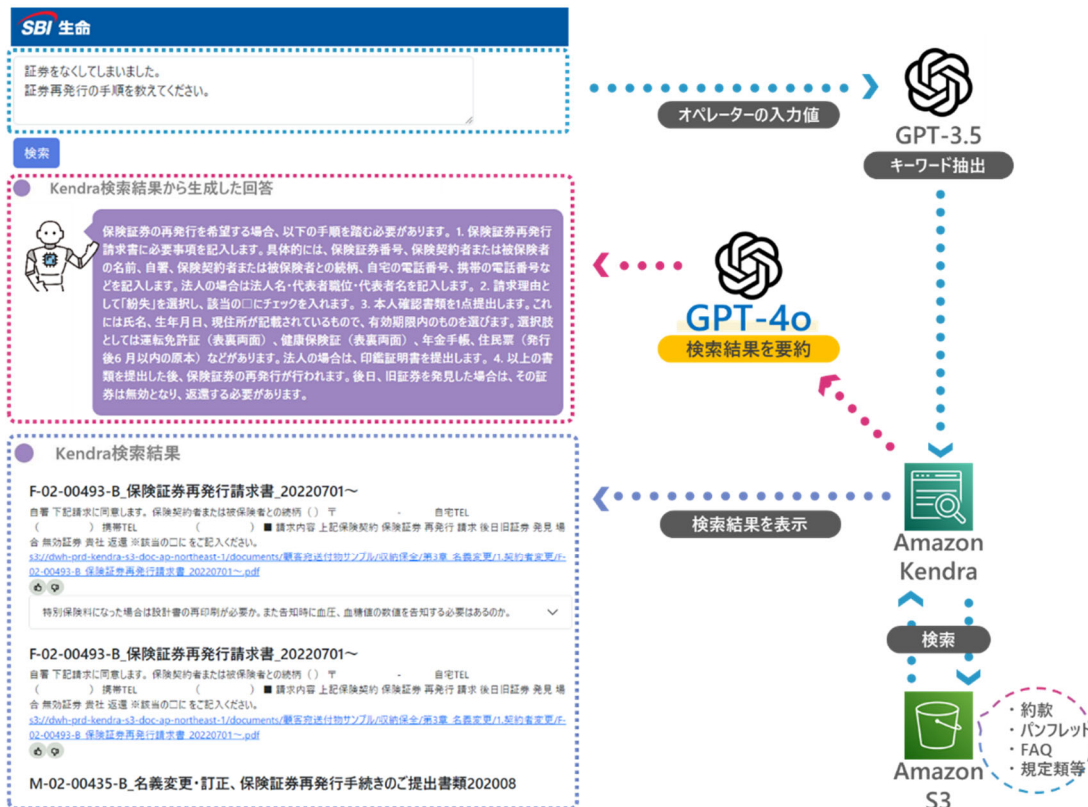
SBI生命

証券をなくしてしまいました。
証券再発行の手順を教えてください。

検索

オペレーターの入力値

GPT-3.5

キーワード抽出

Kendra検索結果から生成した回答

保険証券の再発行を希望する場合、以下の手順を踏む必要があります。1. 保険証券再発行請求書に必要事項を記入します。具体的には、保険証券番号、保険契約者または被保険者の名前、自署、保険契約者または被保険者との続柄、自宅の電話番号、携帯の電話番号などを記入します。法人の場合は法人名・代表者職位・代表者名を記入します。2. 請求理由として「紛失」を選択し、該当の□にチェックを入れます。3. 本人確認書類を1点提出します。これには氏名、生年月日、現住所が記載されているもので、有効期限内のものを選びます。選択肢としては運転免許証（表裏両面）、健康保険証（表裏両面）、年金手帳、住民票（発行後6 月以内の原本）などがあります。法人の場合は、印鑑証明書を提出します。4. 以上の書類を提出した後、保険証券の再発行が行われます。後日、旧証券を発見した場合は、その証券は無効となり、返還する必要があります。

GPT-4o

検索結果を要約

Kendra検索結果

F-02-00493-B_保険証券再発行請求書_20220701～

自署 下記請求に同意します。保険契約者または被保険者との続柄（ ） 〒 - 自宅TEL （ ） 携帯TEL （ ） ■ 請求内容 上記保険契約 保険証券 再発行 請求 後日旧証券 発見 場合 無効証券 貴社 返還 ※該当の□にをご記入ください。
s3://dwh-prd-kendra-s3-doc-ap-northeast-1/documents/顧客発送付物サンプル/収納保全/第3章_名義変更/1.契約者変更/F-02-00493-B_保険証券再発行請求書_20220701～.pdf

特別保険料になった場合は設計書の再印刷が必要か。また告知時に血圧、血糖値の数値を告知する必要はあるのか。

F-02-00493-B_保険証券再発行請求書_20220701～

自署 下記請求に同意します。保険契約者または被保険者との続柄（ ） 〒 - 自宅TEL （ ） 携帯TEL （ ） ■ 請求内容 上記保険契約 保険証券 再発行 請求 後日旧証券 発見 場合 無効証券 貴社 返還 ※該当の□にをご記入ください。
s3://dwh-prd-kendra-s3-doc-ap-northeast-1/documents/顧客発送付物サンプル/収納保全/第3章_名義変更/1.契約者変更/F-02-00493-B_保険証券再発行請求書_20220701～.pdf

M-02-00435-B_名義変更・訂正、保険証券再発行手続きのご提出書類202008

検索結果を表示

Amazon Kendra

検索

Amazon S3

・約款
・パンフレット
・FAQ
・規定類等